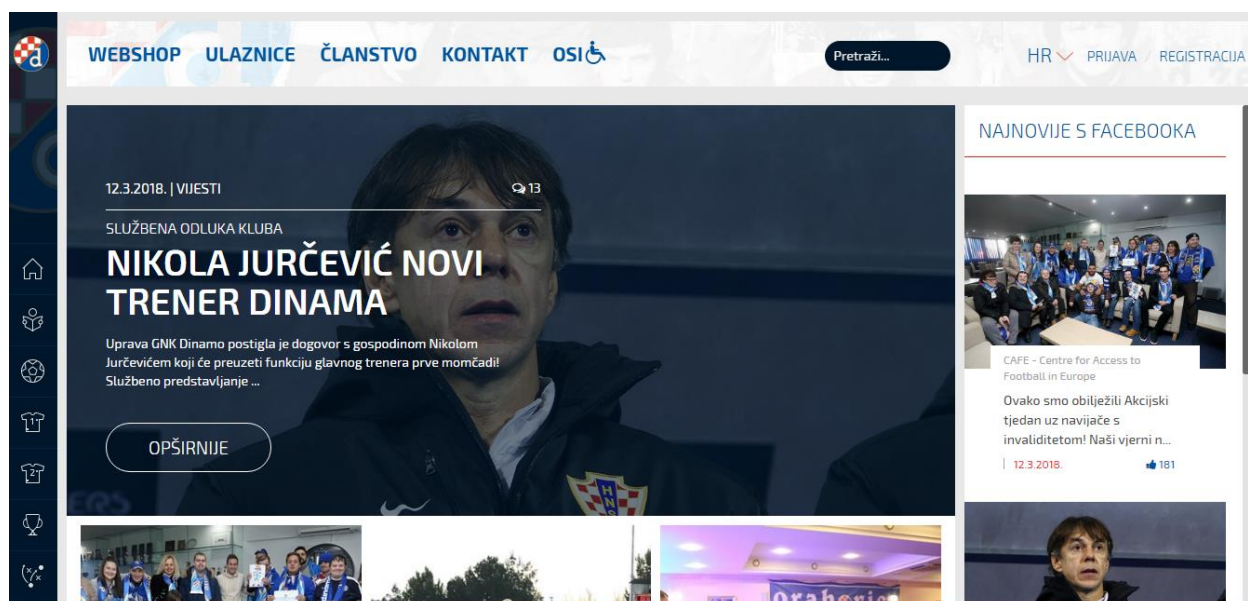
WEBSHOP ULAZNICE ČLANSTVO KONTAKT OSI

Pretraži...

HR PRIJAVA / REGISTRACIJA

12.3.2018. | VIJESTI 13

SLUŽBENA ODLUKA KLUBA

NIKOLA JURČEVIĆ NOVI TRENER DINAMA

Uprava GNK Dinamo postigla je dogovor s gospodinom Nikolom Jurčevićem koji će preuzeti funkciju glavnog trenera prve momčadi! Službeno predstavljanje ...

OPŠIRNIJE

NAJNOVIJE S FACEBOOKA

CAFE - Centre for Access to Football in Europe

Ovako smo obilježili Akcijski tjedan uz navijače s invaliditetom! Naši vjerni n...

12.3.2018. 181